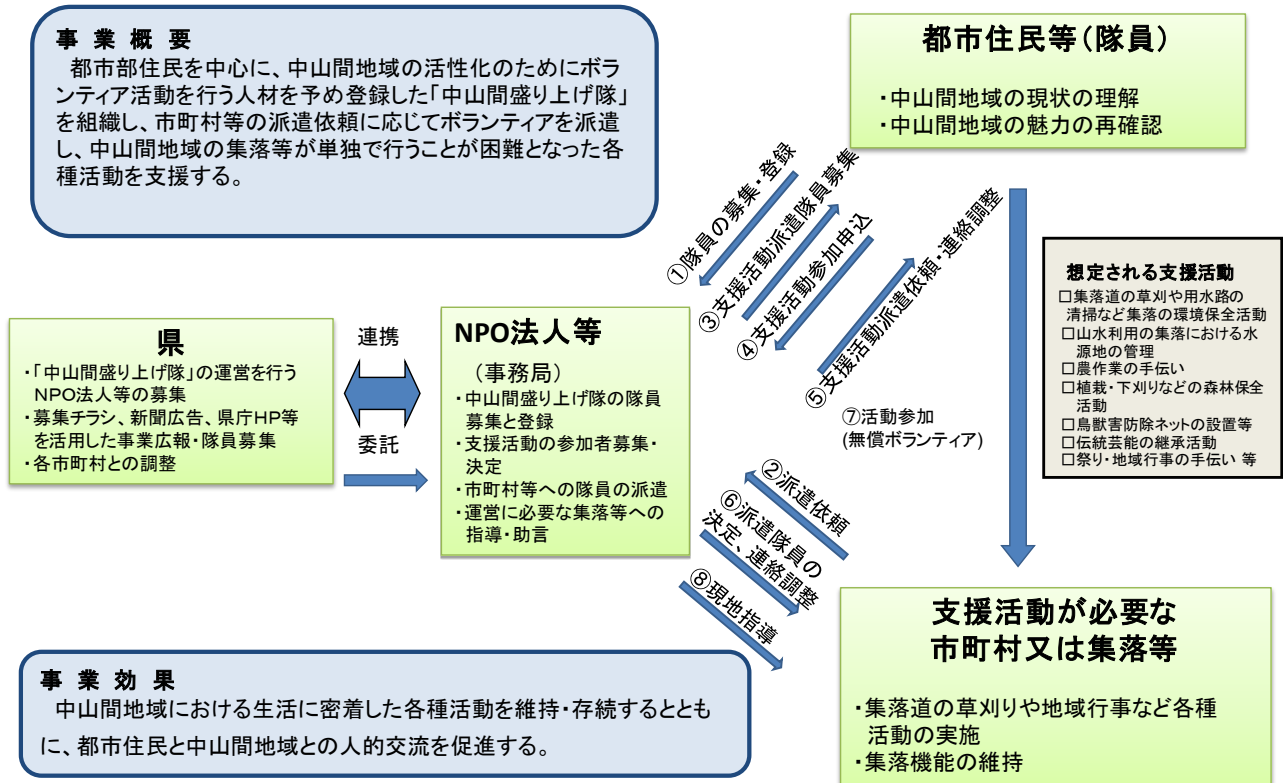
事 業 概 要
都市部住民を中心に、中山間地域の活性化のためにボランティア活動を行う人材を予め登録した「中山間盛り上げ隊」を組織し、市町村等の派遣依頼に応じてボランティアを派遣し、中山間地域の集落等が単独で行うことが困難となった各種活動を支援する。

都市住民等（隊員）
・中山間地域の現状の理解
・中山間地域の魅力の再確認

①隊員の募集・登録
③支援活動派遣隊員募集
④支援活動参加申込
⑤支援活動派遣依頼・連絡調整

想定される支援活動
□集落道の草刈や用水路の清掃など集落の環境保全活動
□山水利用の集落における水源地の管理
□農作業の手伝い
□植栽・下刈りなどの森林保全活動
□鳥獣害防除ネットの設置等
□伝統芸能の継承活動
□祭り・地域行事の手伝い 等

県
・「中山間盛り上げ隊」の運営を行うNPO法人等の募集
・募集チラシ、新聞広告、県庁HP等を活用した事業広報・隊員募集
・各市町村との調整

連携
委託

NPO法人等
（事務局）
・中山間盛り上げ隊の隊員募集と登録
・支援活動の参加者募集・決定
・市町村等への隊員の派遣
・運営に必要な集落等への指導・助言

⑦活動参加
(無償ボランティア)

②派遣依頼
⑥派遣隊員の決定、連絡調整
⑧現地指導

支援活動が必要な
市町村又は集落等
・集落道の草刈りや地域行事など各種活動の実施
・集落機能の維持

事 業 効 果
中山間地域における生活に密着した各種活動を維持・存続するとともに、都市住民と中山間地域との人的交流を促進する。